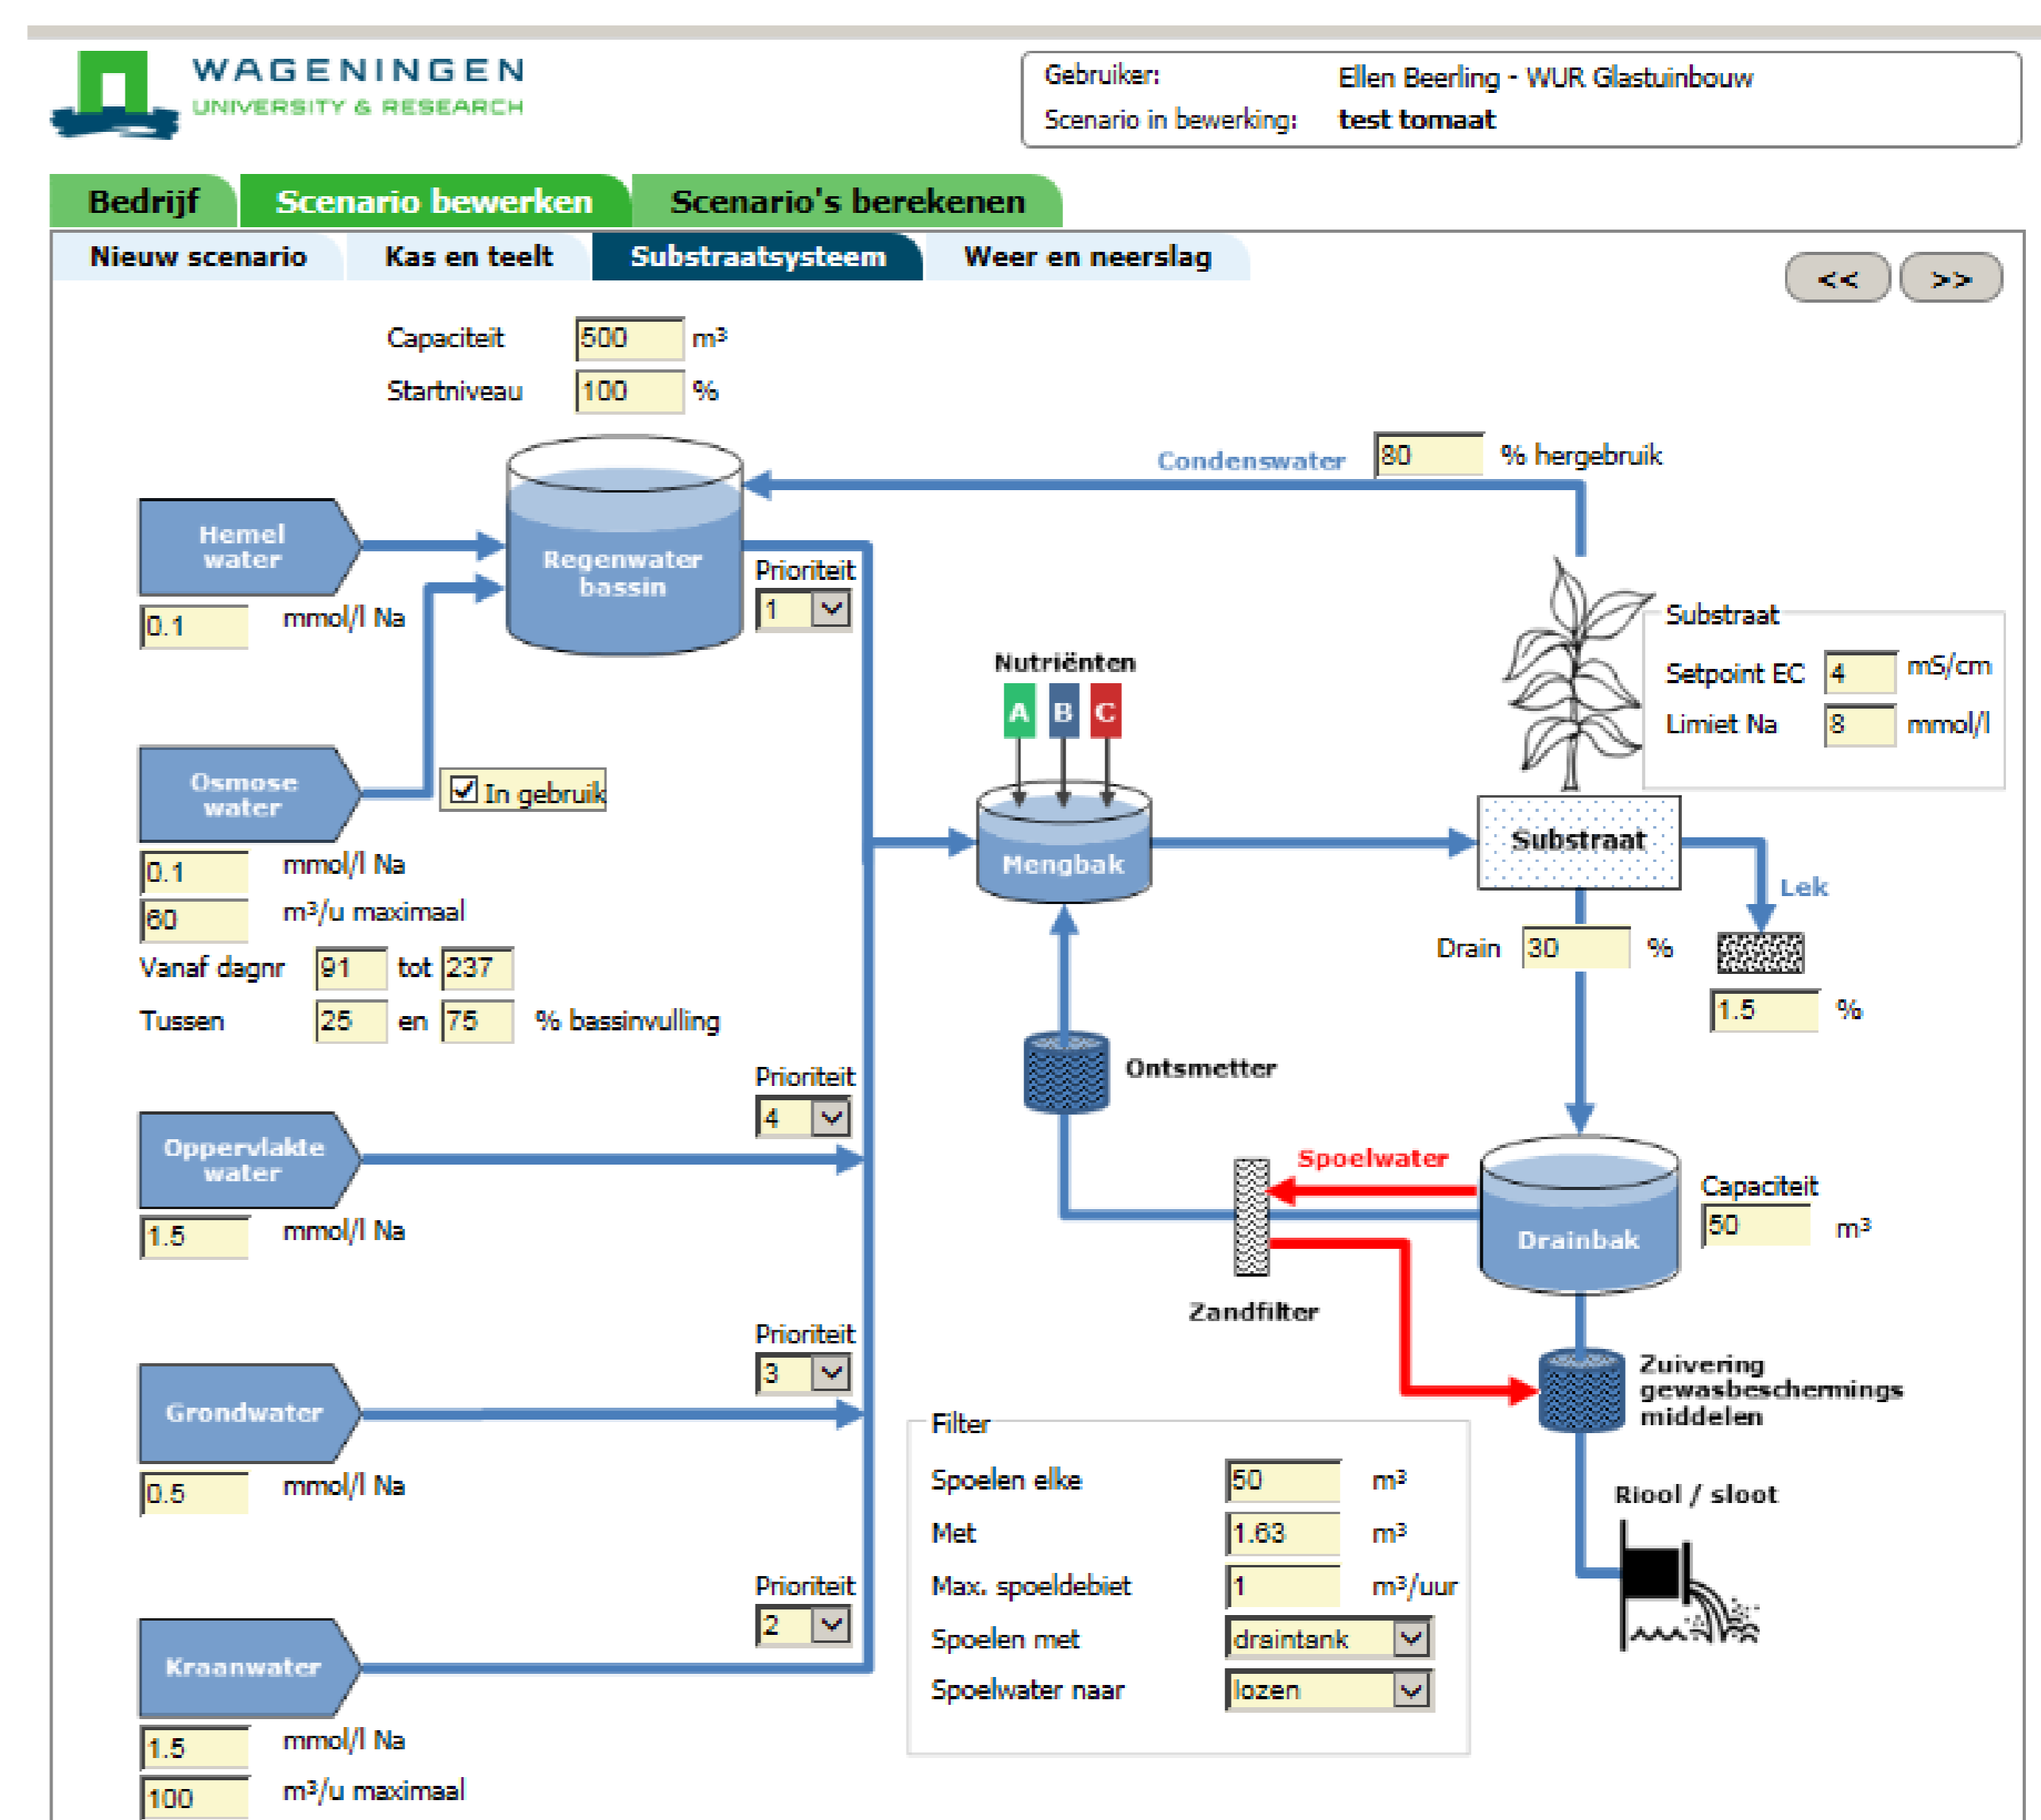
WAGENINGEN
UNIVERSITY & RESEARCH

Gebruiker: Ellen Beerling - WUR Glastuinbouw
Scenario in bewerking: test tomaat

Bedrijf | Scenario bewerken | Scenario's berekenen

Nieuw scenario | Kas en teelt | Substraatsysteem | Weer en neerslag

<< >>

Capaciteit 500 m³
Startniveau 100 %

Condenswater 80 % hergebruik

Hemel water
0.1 mmol/l Na

Regenwater bassin

Prioriteit 1

Substraat
Setpoint EC 4 mS/cm
Limiet Na 8 mmol/l

Nutriënten
A B C

Osmose water
In gebruik
0.1 mmol/l Na
60 m³/u maximaal
Vanaf dagnr 91 tot 237
Tussen 25 en 75 % bassinvulling

Mengbak

Substraat

Lek

Drain 30 %

1.5 %

Ontsmetter

Prioriteit 4

Oppervlakte water
1.5 mmol/l Na

Spoelwater

Drainbak
Capaciteit 50 m³

Zandfilter

Prioriteit 3

Grondwater
0.5 mmol/l Na

Zuivering gewasbeschermings middelen

Filter
Spoelen elke 50 m³
Met 1.63 m³
Max. spoeldebiet 1 m³/uur
Spoelen met draintank
Spoelwater naar lozen

Riool / sloot

Prioriteit 2

Kraanwater
1.5 mmol/l Na
100 m³/u maximaal